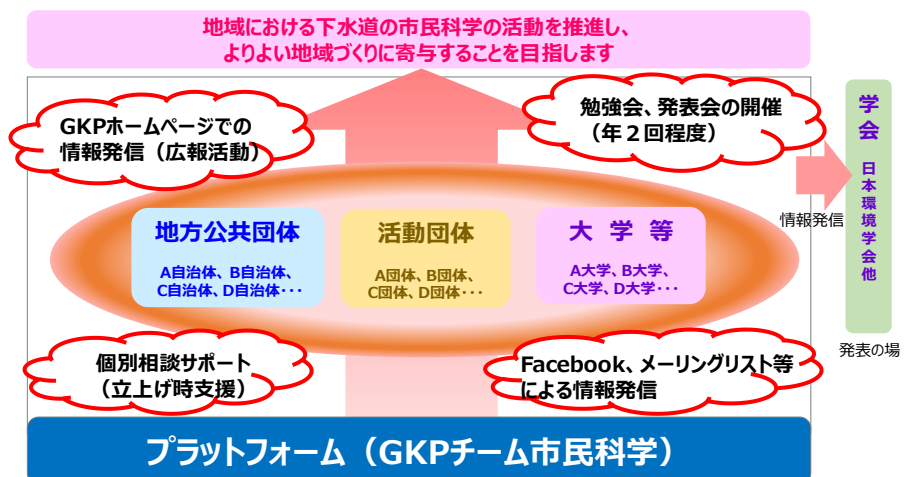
地域における下水道の市民科学の活動を推進し、
よりよい地域づくりに寄与することを目指します

GKPホームページでの
情報発信（広報活動）

勉強会、発表会の開催
（年２回程度）

学会

日本環境学会他

情報発信

発表の場

地方公共団体

A自治体、B自治体、
C自治体、D自治体・・・

活動団体

A団体、B団体、
C団体、D団体・・・

大 学 等

A大学、B大学、
C大学、D大学・・・

個別相談サポート
（立上げ時支援）

Facebook、メーリングリスト等
による情報発信

プラットフォーム（GKPチーム市民科学）